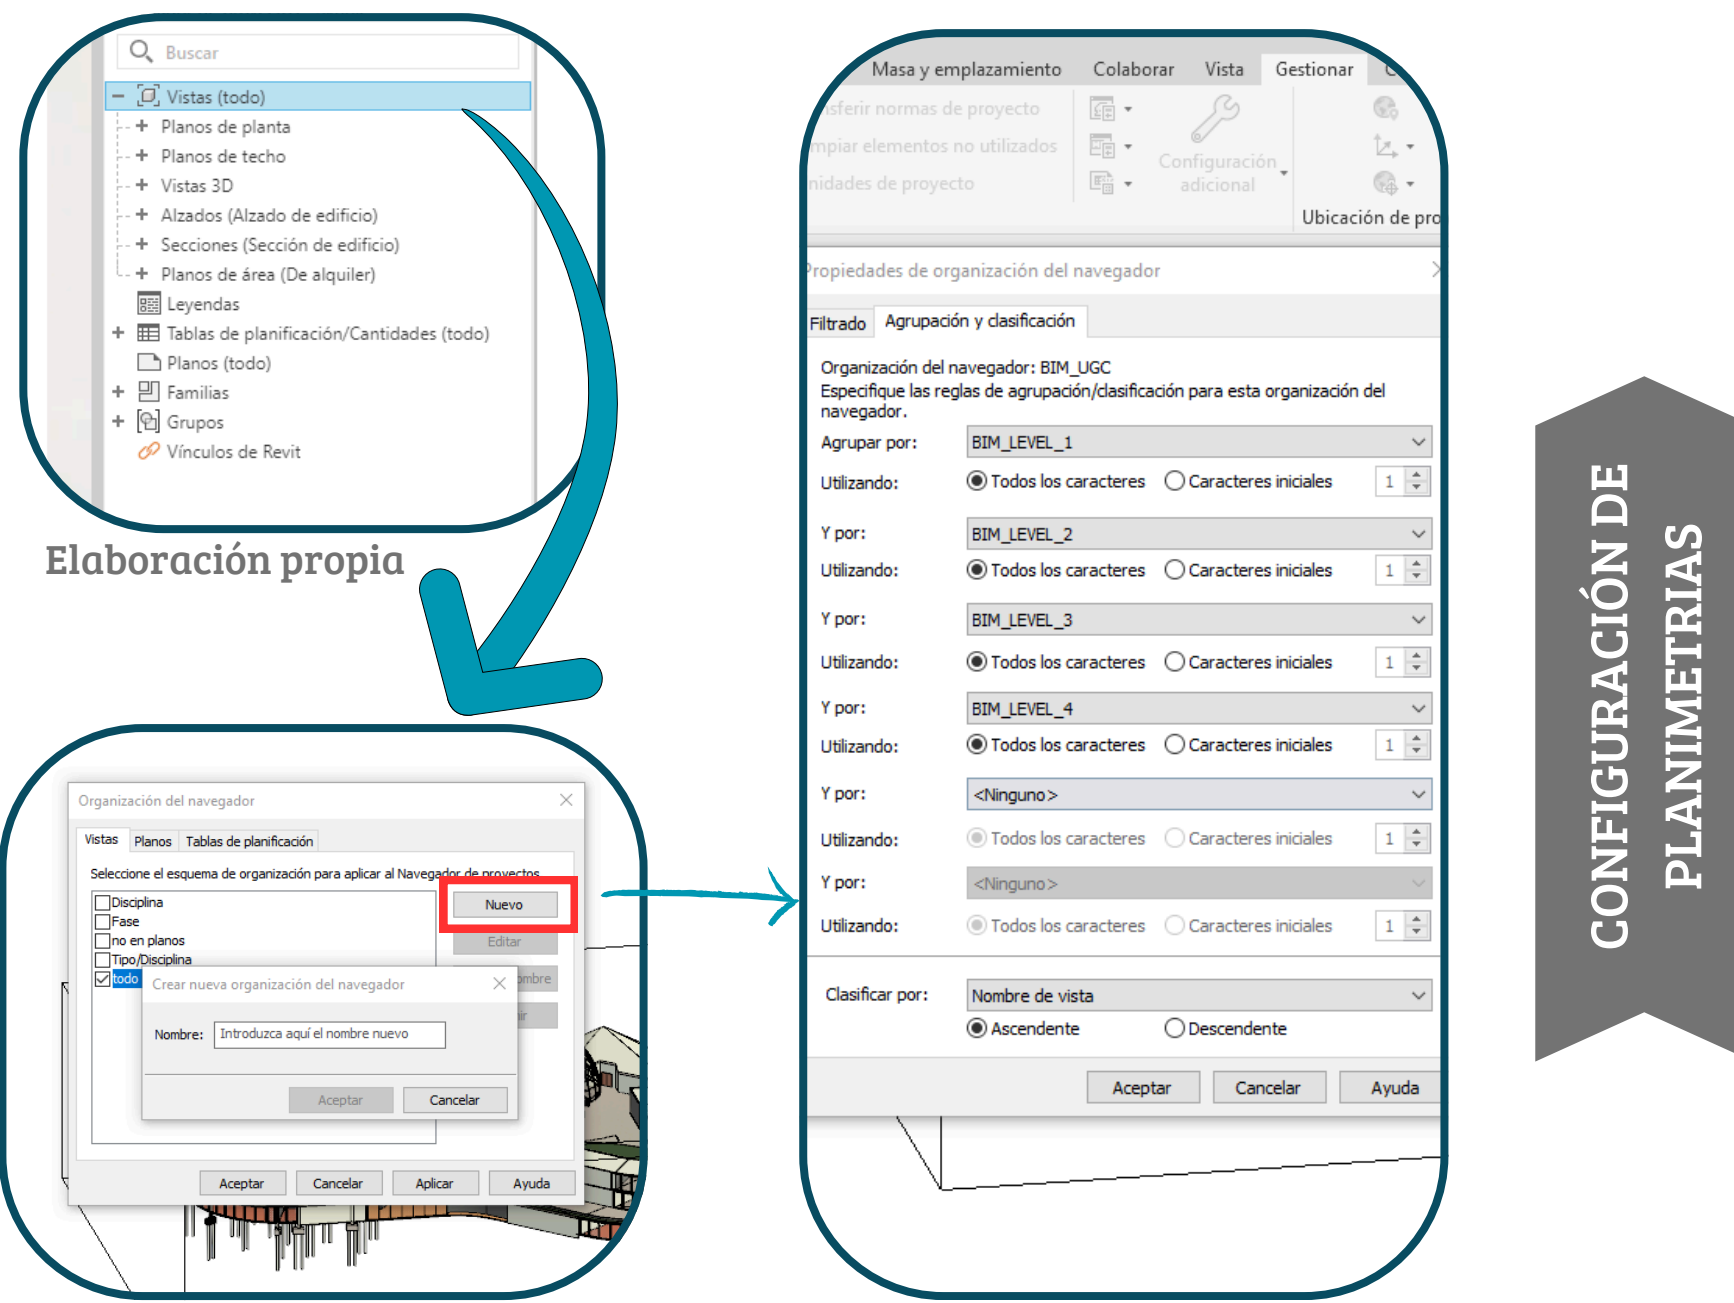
Buscar
Vistas (todo)
Planos de planta
Planos de techo
Vistas 3D
Alzados (Alzado de edificio)
Secciones (Sección de edificio)
Planos de área (De alquiler)
Leyendas
Tablas de planificación/Cantidades (todo)
Planos (todo)
Familias
Grupos
Vínculos de Revit

Elaboración propia

Organización del navegador
Vistas
Planos
Tablas de planificación
Seleccione el esquema de organización para aplicar al Navegador de proyectos
Disciplina
Fase
no en planos
Tipo/Disciplina
todo
Nuevo
Editar
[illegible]mbre
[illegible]ir
Crear nueva organización del navegador
Nombre:
Introduzca aquí el nombre nuevo
Aceptar
Cancelar
Aceptar
Cancelar
Aplicar
Ayuda

Masa y emplazamiento
Colaborar
Vista
Gestionar
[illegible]sferir normas de proyecto
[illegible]mpiar elementos no utilizados
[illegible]nidades de proyecto
Configuración adicional
Ubicación de pro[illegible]

Propiedades de organización del navegador
Filtrado
Agrupación y clasificación
Organización del navegador: BIM_UGC
Especifique las reglas de agrupación/clasificación para esta organización del navegador.
Agrupar por: BIM_LEVEL_1
Utilizando: Todos los caracteres Caracteres iniciales 1
Y por: BIM_LEVEL_2
Utilizando: Todos los caracteres Caracteres iniciales 1
Y por: BIM_LEVEL_3
Utilizando: Todos los caracteres Caracteres iniciales 1
Y por: BIM_LEVEL_4
Utilizando: Todos los caracteres Caracteres iniciales 1
Y por: <Ninguno>
Utilizando: Todos los caracteres Caracteres iniciales 1
Y por: <Ninguno>
Utilizando: Todos los caracteres Caracteres iniciales 1
Clasificar por: Nombre de vista
Ascendente
Descendente
Aceptar
Cancelar
Ayuda

CONFIGURACIÓN DE PLANIMETRIAS